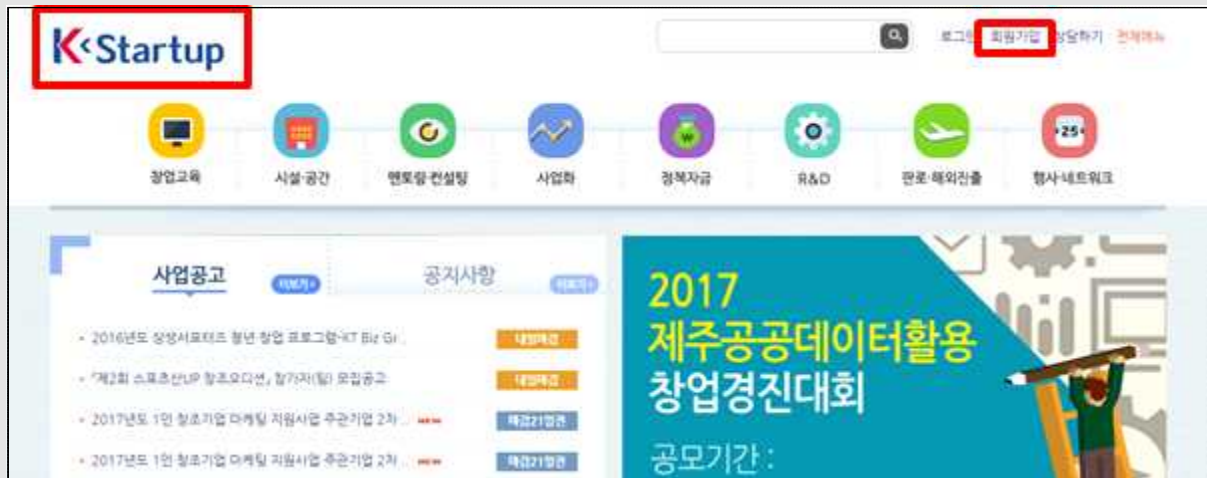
K·Startup

로그인 회원가입 상담하기 전체메뉴

창업교육
시설·공간
멘토링·컨설팅
사업화
정책자금
R&D
판로·해외진출
행사·네트워크

사업공고 더보기+
공지사항 더보기+

· 2016년도 상생서포터즈 청년 창업 프로그램-ICT Biz Gr... 내일마감
· 「제2회 스포츠산업 창조오디션」 참가자(팀) 모집공고 내일마감
· 2017년도 1인 창조기업 마케팅 지원사업 주관기관 2차 ... NEW 마감21일전
· 2017년도 1인 창조기업 마케팅 지원사업 주관기업 2차 ... NEW 마감21일전

2017
제주공공데이터활용
창업경진대회
공모기간 :